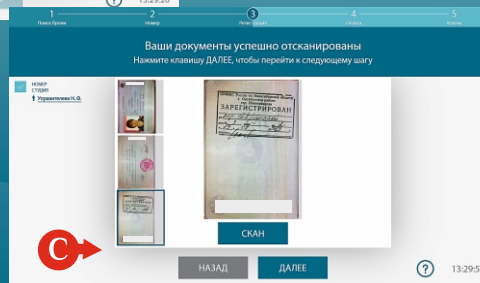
13:29:20

1
Поиск брони

2
Номер

3
Регистрация

4
Оплата

5
Ключи

Ваши документы успешно отсканированы

Нажмите клавишу ДАЛЕЕ, чтобы перейти к следующему шагу

НОМЕР
СТУДИЯ
Управляющий Н. Ф.

ЗАРЕГИСТРИРОВАН

СКАН

C

НАЗАД

ДАЛЕЕ

?

13:29:5